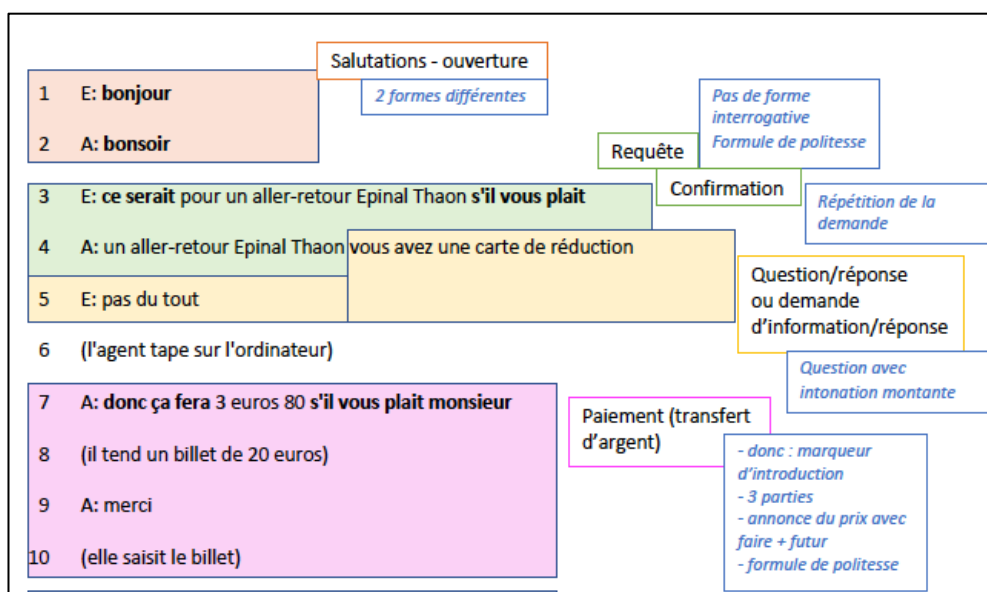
Salutations - ouverture

2 formes différentes

1 E: **bonjour**

2 A: **bonsoir**

Pas de forme interrogative
Formule de politesse

Requête

Confirmation

Répétition de la demande

3 E: **ce serait** pour un aller-retour Epinal Thaon **s'il vous plait**

4 A: un aller-retour Epinal Thaon vous avez une carte de réduction

Question/réponse ou demande d'information/réponse

5 E: pas du tout

Question avec intonation montante

6 (l'agent tape sur l'ordinateur)

7 A: **donc ça fera** 3 euros 80 **s'il vous plait monsieur**

Paiement (transfert d'argent)

8 (il tend un billet de 20 euros)

- donc : marqueur d'introduction
- 3 parties
- annonce du prix avec faire + futur
- formule de politesse

9 A: merci

10 (elle saisit le billet)